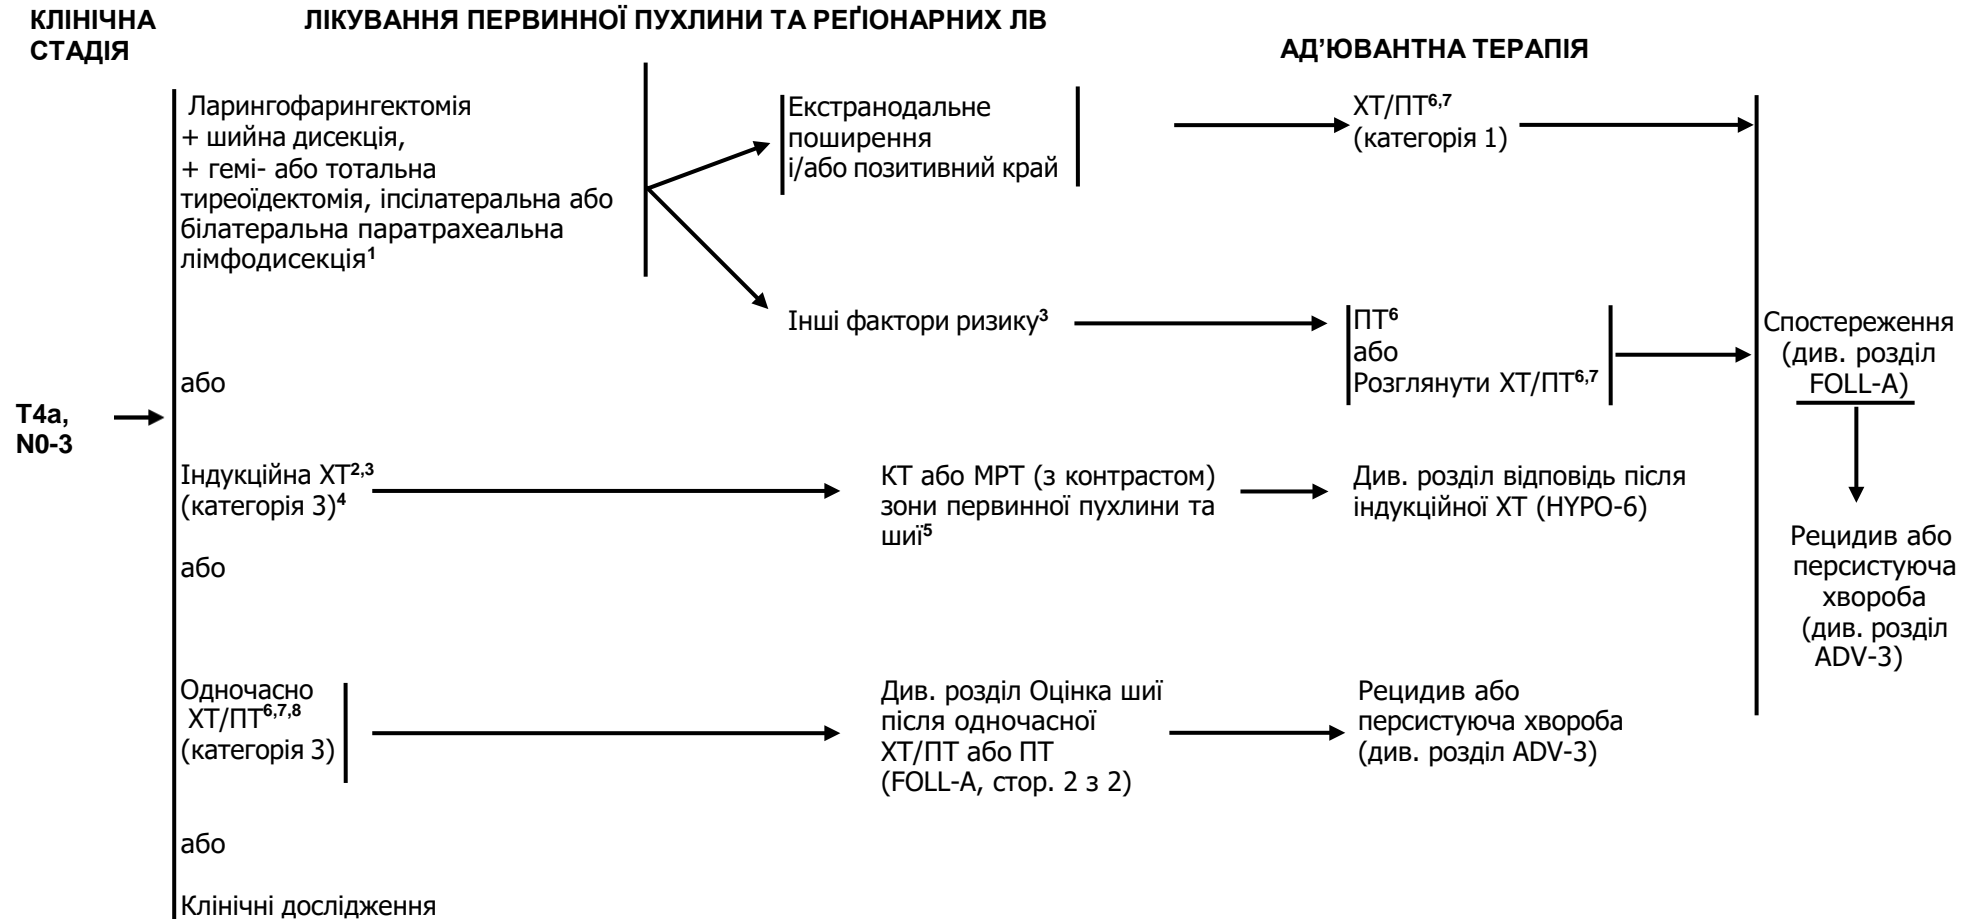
КЛІНІЧНА СТАДІЯ

ЛІКУВАННЯ ПЕРВИННОЇ ПУХЛИНИ ТА РЕҐІОНАРНИХ ЛВ

АД'ЮВАНТНА ТЕРАПІЯ

T4a, N0-3

Ларингофарингектомія + шийна дисекція, + гемі- або тотальна тиреоїдектомія, іпсілатеральна або білатеральна паратрахеальна лімфодисекція$^1$

Екстранодальне поширення і/або позитивний край

ХТ/ПТ$^{6,7}$ (категорія 1)

Інші фактори ризику$^3$

ПТ$^6$
або
Розглянути ХТ/ПТ$^{6,7}$

Спостереження (див. розділ FOLL-A)

Рецидив або персистуюча хвороба (див. розділ ADV-3)

або

Індукційна ХТ$^{2,3}$ (категорія 3)$^4$

КТ або МРТ (з контрастом) зони первинної пухлини та шиї$^5$

Див. розділ відповідь після індукційної ХТ (HYPO-6)

або

Одночасно ХТ/ПТ$^{6,7,8}$ (категорія 3)

Див. розділ Оцінка шиї після одночасної ХТ/ПТ або ПТ (FOLL-A, стор. 2 з 2)

Рецидив або персистуюча хвороба (див. розділ ADV-3)

або

Клінічні дослідження